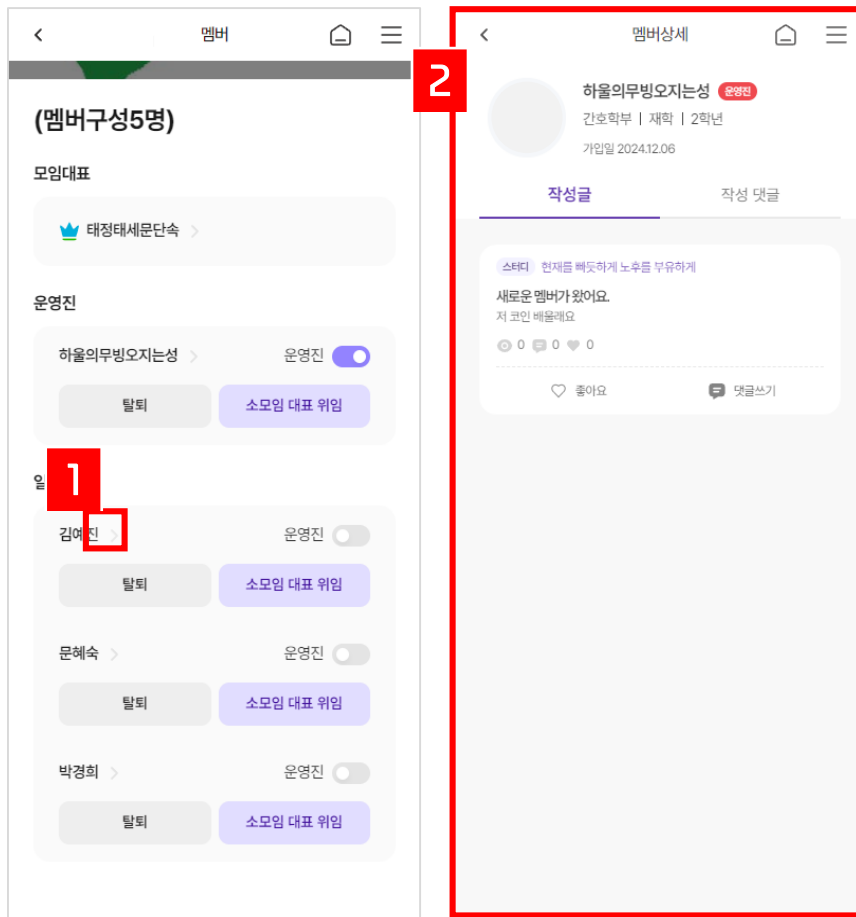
멤버

(멤버구성5명)

모임대표

태정태세문단속

운영진

하울의무빙오지는성 운영진

탈퇴 소모임 대표 위임

1

일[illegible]

김예진 운영진

탈퇴 소모임 대표 위임

문혜숙 운영진

탈퇴 소모임 대표 위임

박경희 운영진

탈퇴 소모임 대표 위임

2

멤버상세

하울의무빙오지는성 운영진

간호학부 | 재학 | 2학년

가입일 2024.12.06

작성글 작성 댓글

스터디 현재를 빼듯하게 노후를 부유하게

새로운 멤버가 왔어요.

저 코인 배울래요

0 0 0

좋아요 댓글쓰기